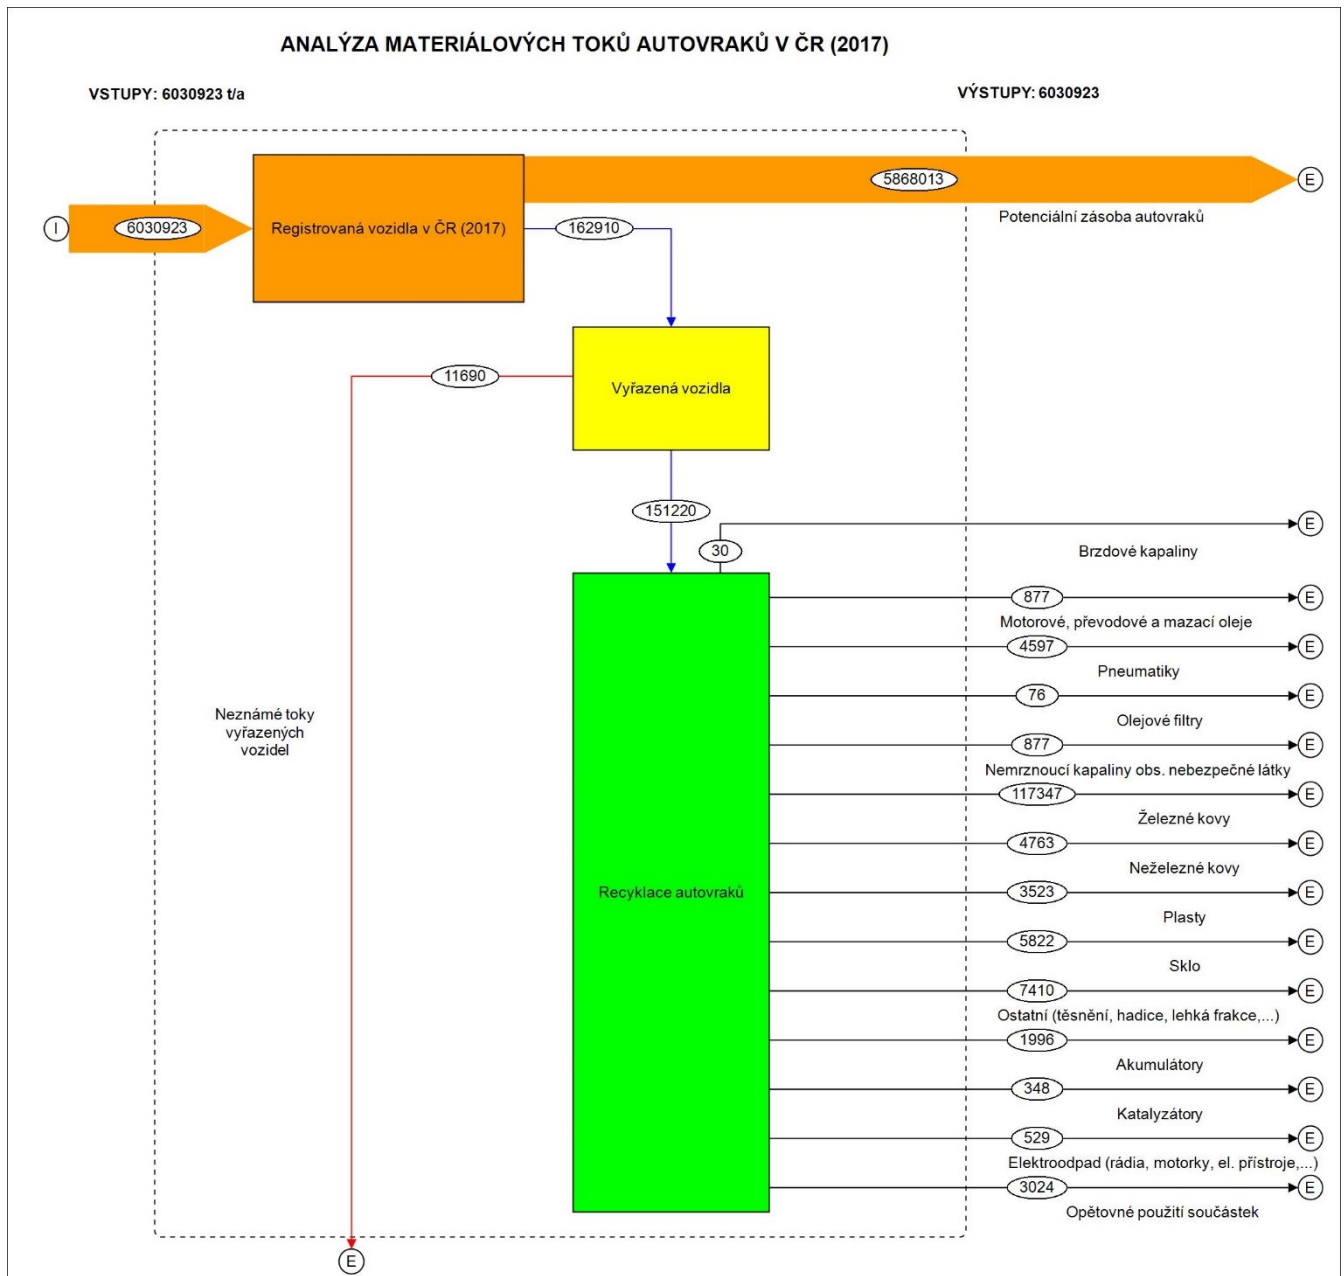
ANALÝZA MATERIÁLOVÝCH TOKŮ AUTOVRAKŮ V ČR (2017)

VSTUPY: 6030923 t/a

VÝSTUPY: 6030923

I

6030923

Registrovaná vozidla v ČR (2017)

5868013

E

Potenciální zásoba autovraků

162910

11690

Vyřazená vozidla

151220

30

E

Brzdové kapaliny

Neznámé toky vyřazených vozidel

Recyklace autovraků

877

E

Motorové, převodové a mazací oleje

4597

E

Pneumatiky

76

E

Olejové filtry

877

E

Nemrznoucí kapaliny obs. nebezpečné látky

117347

E

Železné kovy

4763

E

Neželezné kovy

3523

E

Plasty

5822

E

Sklo

7410

E

Ostatní (těsnění, hadice, lehká frakce,...)

1996

E

Akumulátory

348

E

Katalyzátory

529

E

Elektroodpad (rádia, motorky, el. přístroje,...)

3024

E

Opětovné použití součástek

E